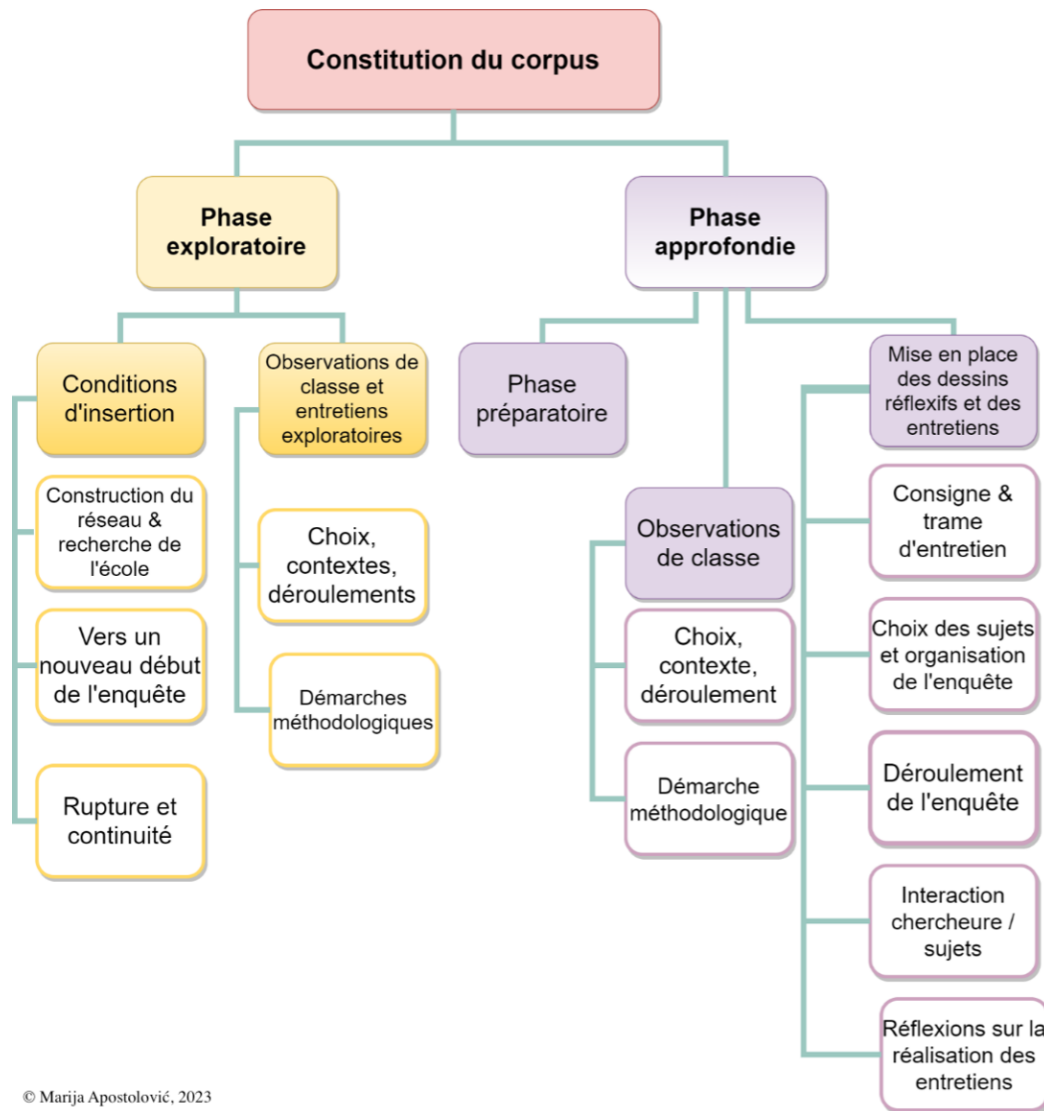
Constitution du corpus

Phase exploratoire

Conditions d'insertion

Construction du réseau & recherche de l'école

Vers un nouveau début de l'enquête

Rupture et continuité

Observations de classe et entretiens exploratoires

Choix, contextes, déroulements

Démarches méthodologiques

Phase approfondie

Phase préparatoire

Observations de classe

Choix, contexte, déroulement

Démarche méthodologique

Mise en place des dessins réflexifs et des entretiens

Consigne & trame d'entretien

Choix des sujets et organisation de l'enquête

Déroulement de l'enquête

Interaction chercheure / sujets

Réflexions sur la réalisation des entretiens

© Marija Apostolović, 2023